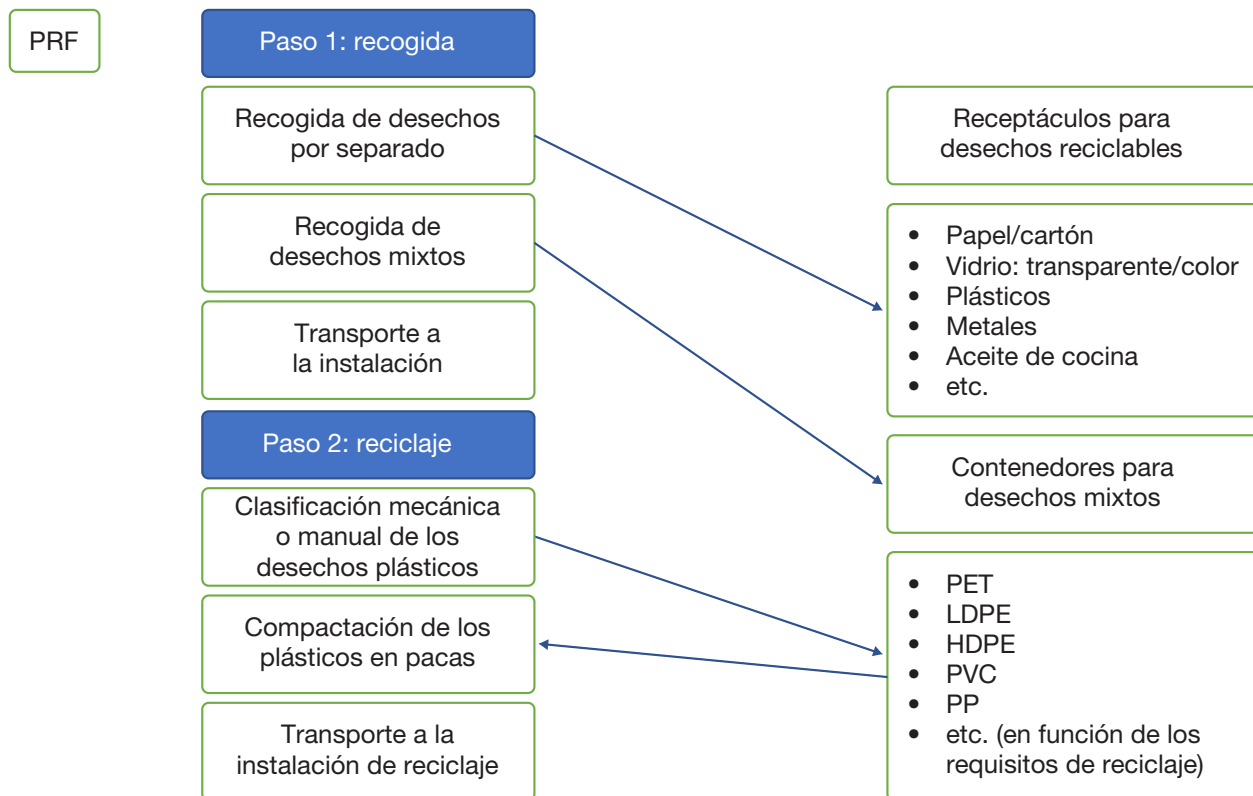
PRF

Paso 1: recogida

Recogida de desechos por separado

Recogida de desechos mixtos

Transporte a la instalación

Paso 2: reciclaje

Clasificación mecánica o manual de los desechos plásticos

Compactación de los plásticos en pacas

Transporte a la instalación de reciclaje

Receptáculos para desechos reciclables

- Papel/cartón
- Vidrio: transparente/color
- Plásticos
- Metales
- Aceite de cocina
- etc.

Contenedores para desechos mixtos

- PET
- LDPE
- HDPE
- PVC
- PP
- etc. (en función de los requisitos de reciclaje)